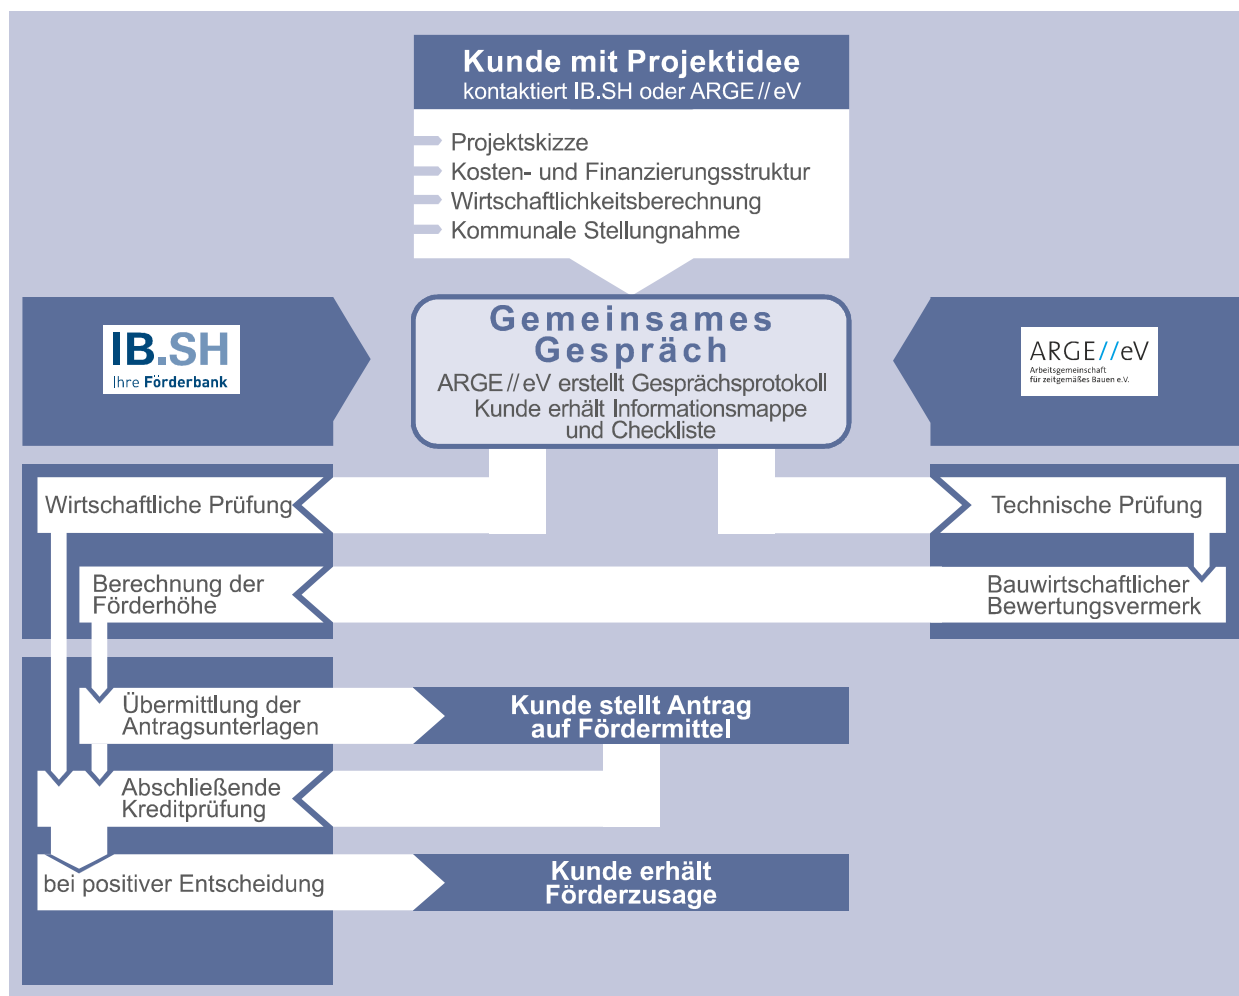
Kunde mit Projektidee
kontaktiert IB.SH oder ARGE // eV

Projektskizze
Kosten- und Finanzierungsstruktur
Wirtschaftlichkeitsberechnung
Kommunale Stellungnahme

IB.SH
Ihre Förderbank

Gemeinsames Gespräch
ARGE // eV erstellt Gesprächsprotokoll
Kunde erhält Informationsmappe und Checkliste

ARGE//eV
Arbeitsgemeinschaft für zeitgemäßes Bauen e.V.

Wirtschaftliche Prüfung

Technische Prüfung

Berechnung der Förderhöhe

Bauwirtschaftlicher Bewertungsvermerk

Übermittlung der Antragsunterlagen

Kunde stellt Antrag auf Fördermittel

Abschließende Kreditprüfung

bei positiver Entscheidung

Kunde erhält Förderzusage